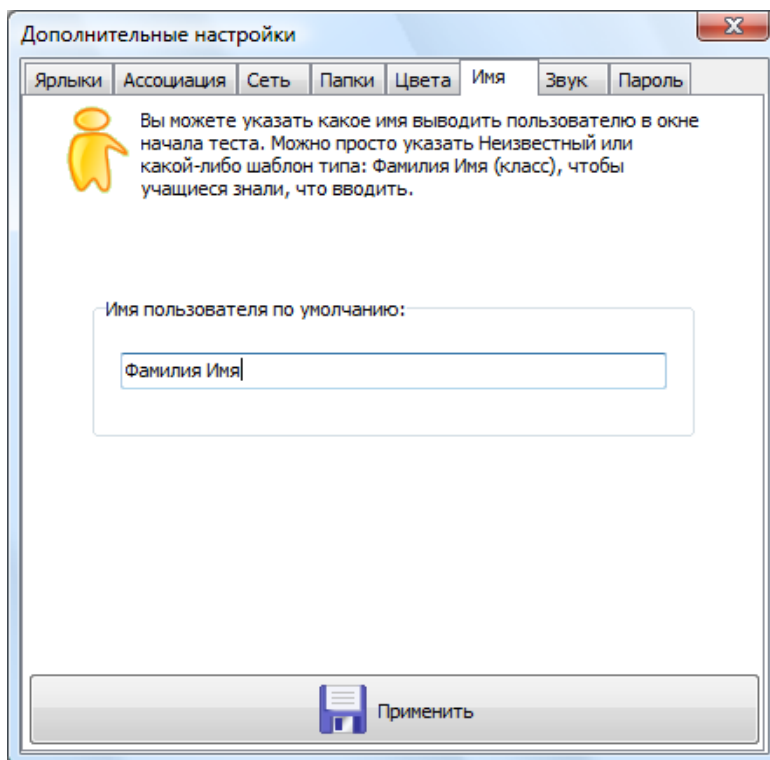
Дополнительные настройки

Ярлыки | Ассоциация | Сеть | Папки | Цвета | Имя | Звук | Пароль

Вы можете указать какое имя выводить пользователю в окне начала теста. Можно просто указать Неизвестный или какой-либо шаблон типа: Фамилия Имя (класс), чтобы учащиеся знали, что вводить.

Имя пользователя по умолчанию:

Фамилия Имя

Применить